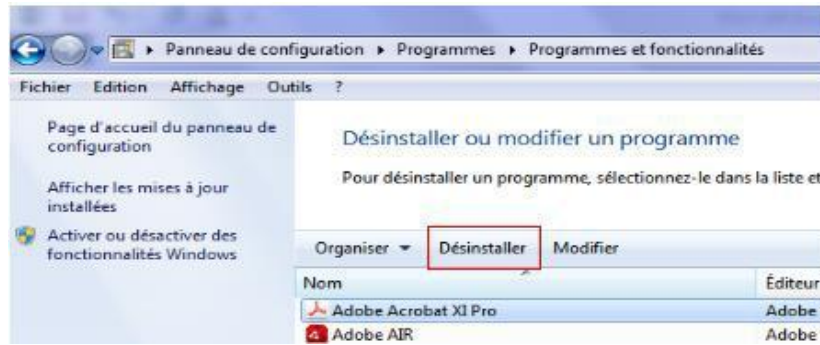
▸ Panneau de configuration ▸ Programmes ▸ Programmes et fonctionnalités

Fichier Edition Affichage Outils ?

Page d'accueil du panneau de configuration

Afficher les mises à jour installées

Activer ou désactiver des fonctionnalités Windows

Désinstaller ou modifier un programme

Pour désinstaller un programme, sélectionnez-le dans la liste et

Organiser ▾ Désinstaller Modifier

| Nom | Éditeur |
|---|---|
| Adobe Acrobat XI Pro | Adobe |
| Adobe AIR | Adobe |